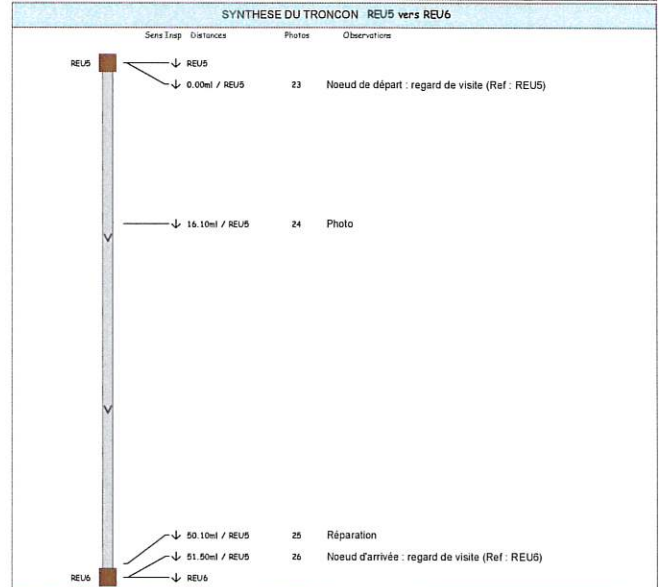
SYNTHESE DU TRONCON REU5 vers REU6

Sens Insp Distances Photos Observations

REU5

↓ REU5

↓ 0.00ml / REU5 23 Noeud de départ : regard de visite (Ref : REU5)

↓ 16.10ml / REU5 24 Photo

↓ 50.10ml / REU5 25 Réparation

↓ 51.50ml / REU5 26 Noeud d'arrivée : regard de visite (Ref : REU6)

REU6

↓ REU6